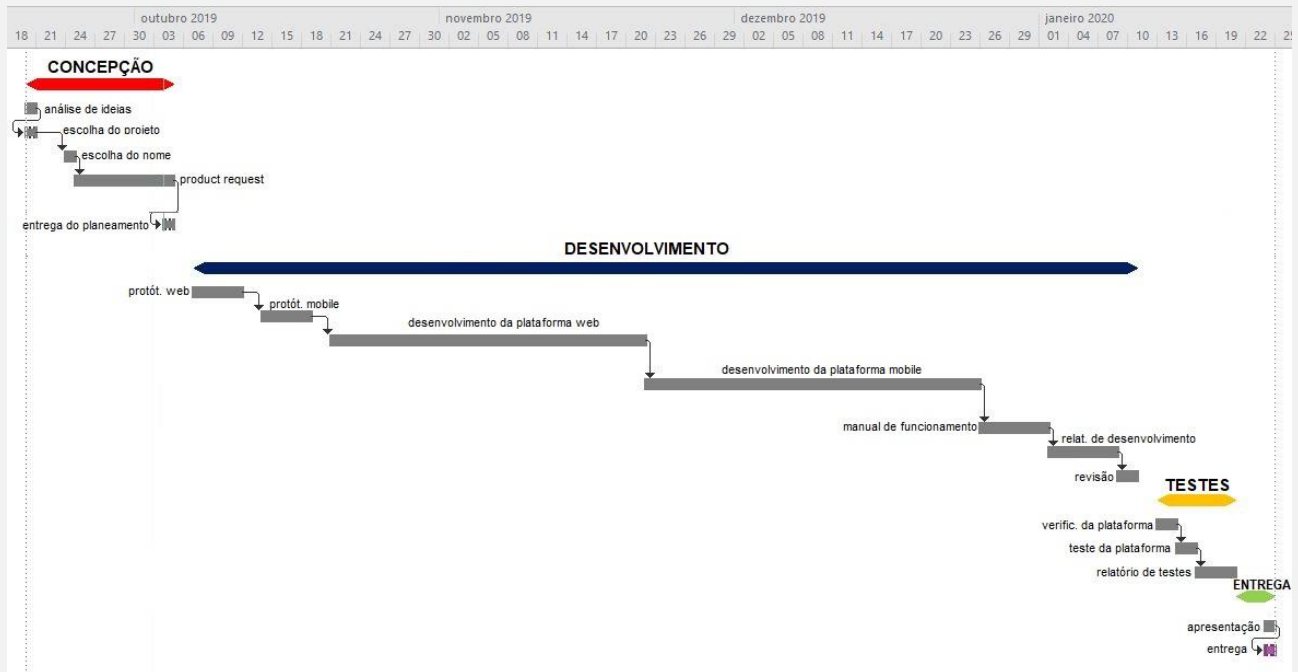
outubro 2019 | novembro 2019 | dezembro 2019 | janeiro 2020

18 | 21 | 24 | 27 | 30 | 03 | 06 | 09 | 12 | 15 | 18 | 21 | 24 | 27 | 30 | 02 | 05 | 08 | 11 | 14 | 17 | 20 | 23 | 26 | 29 | 02 | 05 | 08 | 11 | 14 | 17 | 20 | 23 | 26 | 29 | 01 | 04 | 07 | 10 | 13 | 16 | 19 | 22 | 25

CONCEPÇÃO

análise de ideias

escolha do projeto

escolha do nome

product request

entrega do planeamento

DESENVOLVIMENTO

protót. web

protót. mobile

desenvolvimento da plataforma web

desenvolvimento da plataforma mobile

manual de funcionamento

relat. de desenvolvimento

revisão

TESTES

verific. da plataforma

teste da plataforma

relatório de testes

ENTREGA

apresentação

entrega